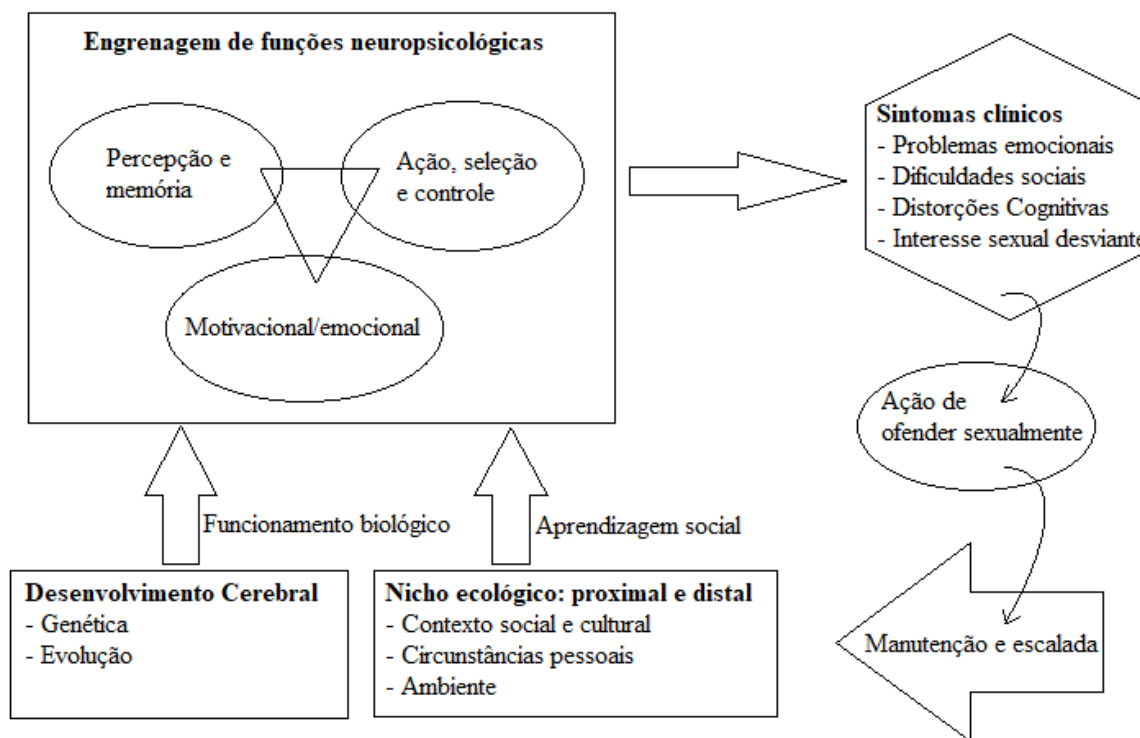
Engrenagem de funções neuropsicológicas

Percepção e memória

Ação, seleção e controle

Motivacional/emocional

Sintomas clínicos
- Problemas emocionais
- Dificuldades sociais
- Distorções Cognitivas
- Interesse sexual desviante

Ação de ofender sexualmente

Funcionamento biológico

Aprendizagem social

Desenvolvimento Cerebral
- Genética
- Evolução

Nicho ecológico: proximal e distal
- Contexto social e cultural
- Circunstâncias pessoais
- Ambiente

Manutenção e escalada